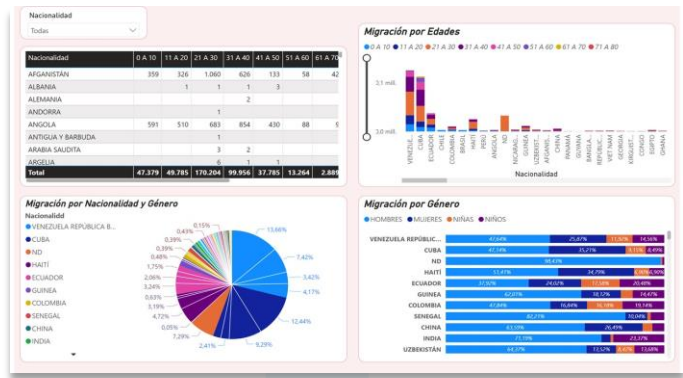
Nacionalidad
Todas

| Nacionalidad | 0 A 10 | 11 A 20 | 21 A 30 | 31 A 40 | 41 A 50 | 51 A 60 | 61 A 70 |
|---|---|---|---|---|---|---|---|
| AFGANISTÁN | 359 | 326 | 1.060 | 626 | 133 | 58 | 42 |
| ALBANIA | | 1 | 1 | 1 | 3 | | |
| ALEMANIA | | | | 2 | | | |
| ANDORRA | | | 1 | | | | |
| ANGOLA | 591 | 510 | 683 | 854 | 430 | 88 | 9 |
| ANTIGUA Y BARBUDA | | | 1 | | | | |
| ARABIA SAUDITA | | | 3 | 2 | | | |
| ARGELIA | | | 6 | 1 | 1 | | |
| Total | 47.379 | 49.785 | 170.204 | 99.956 | 37.785 | 13.264 | 2.889 |

Migración por Edades
0 A 10 11 A 20 21 A 30 31 A 40 41 A 50 51 A 60 61 A 70 71 A 80
0,1 mill.
0,0 mill.
VENEZUE... CUBA ECUADOR ND CHILE COLOMBIA BRASIL HAITÍ PERÚ ANGOLA NICARAG... GUINEA UZBEKIST... AFGANIS... CHINA PANAMÁ GUYANA BANGLA... VIET NAM GEORGIA KIRGUIST... CONGO EGIPTO GHANA
Nacionalidad

Migración por Nacionalidad y Género
Nacionalidad
VENEZUELA REPÚBLICA B...
CUBA
ND
HAITÍ
ECUADOR
GUINEA
COLOMBIA
SENEGAL
CHINA
INDIA
13,66% 7,42% 3,62% 4,17% 12,44% 9,29% 2,41% 7,29% 0,05% 4,72% 3,19% 0,63% 3,24% 2,06% 1,75% 4,48% 0,39% 0,39% 0,43% 0,15%

Migración por Género
HOMBRES MUJERES NIÑAS NIÑOS

| | | | | |
|---|---|---|---|---|
| VENEZUELA REPÚBLIC... | 47,64% | 25,87% | 11,92% | 14,36% |
| CUBA | 47,14% | 35,71% | 8,15% | 8,49% |
| ND | 98,43% | | | |
| HAITÍ | 53,41% | 34,79% | | 6,90% |
| ECUADOR | 37,97% | 24,07% | 17,68% | 20,48% |
| GUINEA | 62,07% | 18,57% | | 14,47% |
| COLOMBIA | 47,80% | 16,84% | 16,18% | 19,18% |
| SENEGAL | 82,27% | | | 10,04% |
| CHINA | 63,09% | 26,49% | | |
| INDIA | 71,39% | | 23,37% | |
| UZBEKISTÁN | 64,37% | 13,52% | 8,47% | 13,64% |